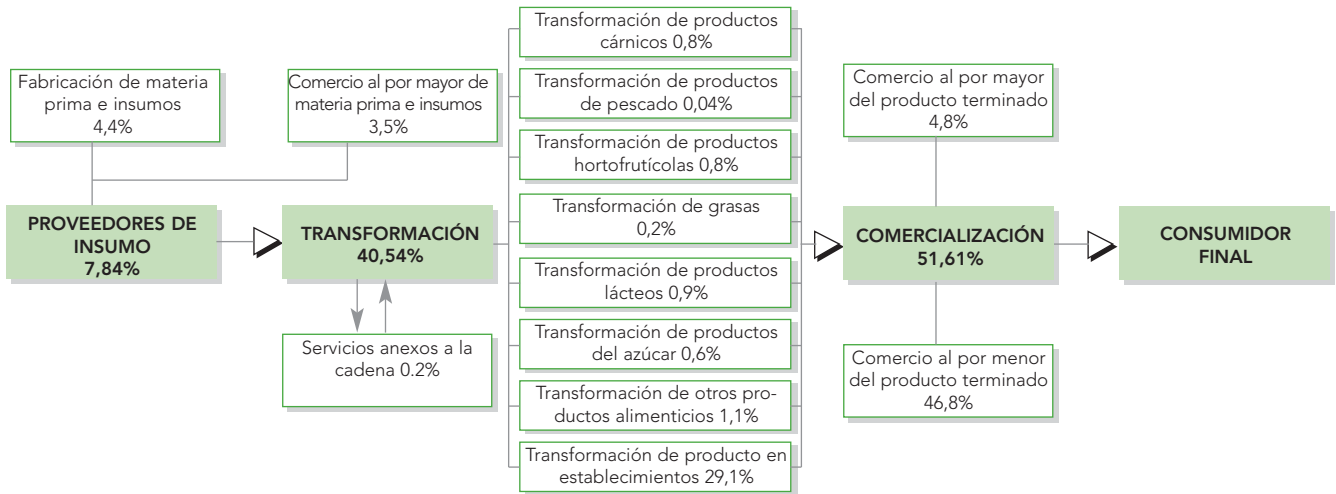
Fabricación de materia prima e insumos 4,4%

Comercio al por mayor de materia prima e insumos 3,5%

PROVEEDORES DE INSUMO 7,84%

TRANSFORMACIÓN 40,54%

Servicios anexos a la cadena 0.2%

Transformación de productos cárnicos 0,8%

Transformación de productos de pescado 0,04%

Transformación de productos hortofrutícolas 0,8%

Transformación de grasas 0,2%

Transformación de productos lácteos 0,9%

Transformación de productos del azúcar 0,6%

Transformación de otros productos alimenticios 1,1%

Transformación de producto en establecimientos 29,1%

Comercio al por mayor del producto terminado 4,8%

COMERCIALIZACIÓN 51,61%

Comercio al por menor del producto terminado 46,8%

CONSUMIDOR FINAL